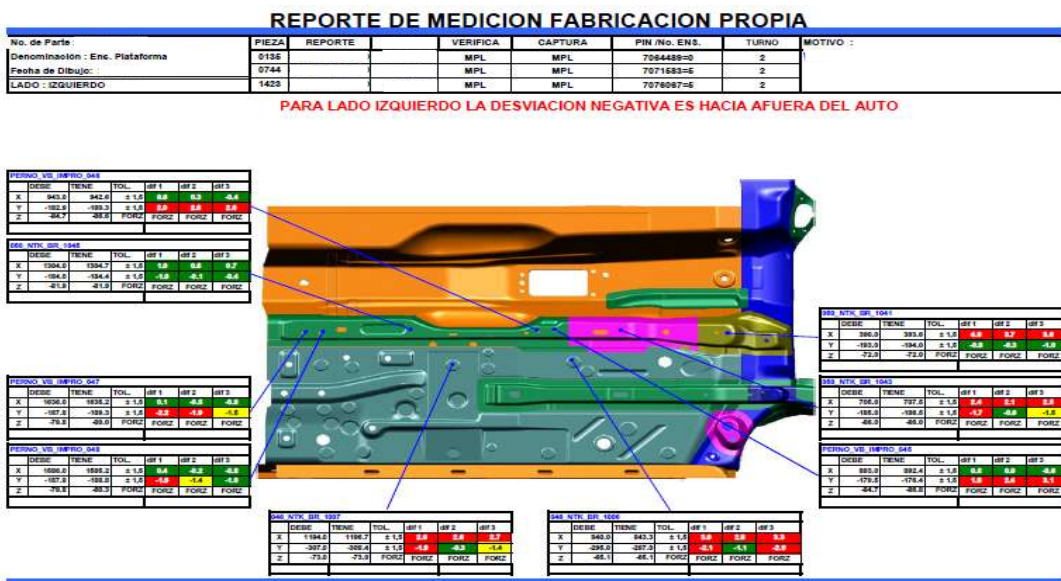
REPORTE DE MEDICION FABRICACION PROPIA

| No. de Parte : | PIEZA | REPORTE | | VERIFICA | CAPTURA | PIN /No. ENS. | TURNO | MOTIVO : |
|---|---|---|---|---|---|---|---|---|
| Denominación : Enc. Plataforma | 0136 | | | MPL | MPL | 7064489=0 | 2 | |
| Fecha de Dibujo: | 0744 | | | MPL | MPL | 7071583=5 | 2 | |
| LADO : IZQUIERDO | 1423 | | | MPL | MPL | 7076067=5 | 2 | |

PARA LADO IZQUIERDO LA DESVIACION NEGATIVA ES HACIA AFUERA DEL AUTO

PERNO_VB_IMPRO_046

| | DEBE | TIENE | TOL. | dif 1 | dif 2 | dif 3 |
|---|---|---|---|---|---|---|
| X | 943.0 | 942.6 | ± 1.5 | 0.6 | 0.3 | -0.4 |
| Y | -182.6 | -180.3 | ± 1.5 | 2.0 | 2.0 | 2.0 |
| Z | -84.7 | -85.6 | FORZ | FORZ | FORZ | FORZ |

350_NTK_BR_1045

| | DEBE | TIENE | TOL. | dif 1 | dif 2 | dif 3 |
|---|---|---|---|---|---|---|
| X | 1394.0 | 1394.7 | ± 1.5 | 1.0 | 0.8 | 0.7 |
| Y | -194.0 | -194.4 | ± 1.5 | -1.0 | -0.1 | -0.4 |
| Z | -81.9 | -81.9 | FORZ | FORZ | FORZ | FORZ |

PERNO_VB_IMPRO_047

| | DEBE | TIENE | TOL. | dif 1 | dif 2 | dif 3 |
|---|---|---|---|---|---|---|
| X | 1636.0 | 1636.2 | ± 1.5 | 0.1 | -0.5 | -0.8 |
| Y | -187.8 | -189.3 | ± 1.5 | -2.2 | -1.9 | -1.5 |
| Z | -79.8 | -80.0 | FORZ | FORZ | FORZ | FORZ |

PERNO_VB_IMPRO_048

| | DEBE | TIENE | TOL. | dif 1 | dif 2 | dif 3 |
|---|---|---|---|---|---|---|
| X | 1686.0 | 1685.2 | ± 1.5 | 0.4 | -0.2 | -0.8 |
| Y | -187.8 | -189.2 | ± 1.5 | -1.8 | -1.4 | -1.4 |
| Z | -79.8 | -80.3 | FORZ | FORZ | FORZ | FORZ |

346_NTK_BR_1007

| | DEBE | TIENE | TOL. | dif 1 | dif 2 | dif 3 |
|---|---|---|---|---|---|---|
| X | 1184.0 | 1186.7 | ± 1.5 | 2.6 | 2.6 | 2.7 |
| Y | -307.0 | -308.4 | ± 1.5 | -1.8 | -0.3 | -1.4 |
| Z | -73.0 | -73.0 | FORZ | FORZ | FORZ | FORZ |

348_NTK_BR_1006

| | DEBE | TIENE | TOL. | dif 1 | dif 2 | dif 3 |
|---|---|---|---|---|---|---|
| X | 540.0 | 543.3 | ± 1.5 | 3.0 | 2.8 | 3.3 |
| Y | -295.0 | -297.0 | ± 1.5 | -2.1 | -1.1 | -2.0 |
| Z | -65.1 | -65.1 | FORZ | FORZ | FORZ | FORZ |

353_NTK_BR_1041

| | DEBE | TIENE | TOL. | dif 1 | dif 2 | dif 3 |
|---|---|---|---|---|---|---|
| X | 390.0 | 393.6 | ± 1.5 | 4.0 | 3.7 | 3.6 |
| Y | -193.0 | -194.0 | ± 1.5 | -0.8 | -0.3 | -1.0 |
| Z | -72.0 | -72.0 | FORZ | FORZ | FORZ | FORZ |

359_NTK_BR_1043

| | DEBE | TIENE | TOL. | dif 1 | dif 2 | dif 3 |
|---|---|---|---|---|---|---|
| X | 705.0 | 707.5 | ± 1.5 | 2.4 | 2.1 | 2.5 |
| Y | -185.0 | -186.5 | ± 1.5 | -1.7 | -0.6 | -1.5 |
| Z | -66.0 | -66.0 | FORZ | FORZ | FORZ | FORZ |

PERNO_VB_IMPRO_045

| | DEBE | TIENE | TOL. | dif 1 | dif 2 | dif 3 |
|---|---|---|---|---|---|---|
| X | 593.0 | 592.4 | ± 1.5 | 0.0 | 0.0 | -0.6 |
| Y | -179.5 | -176.4 | ± 1.5 | 1.8 | 2.4 | 3.1 |
| Z | -84.7 | -85.6 | FORZ | FORZ | FORZ | FORZ |